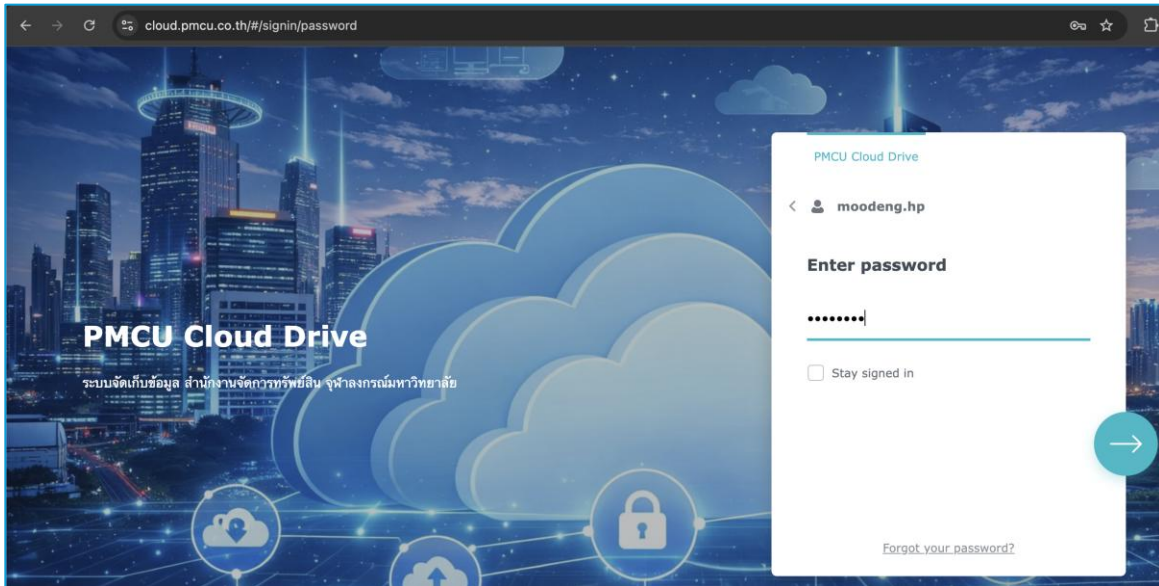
cloud.pmcu.co.th/#/signin/password

PMCU Cloud Drive

ระบบจัดเก็บข้อมูล สำนักงานจัดการทรัพย์สิน จุฬาลงกรณ์มหาวิทยาลัย

PMCU Cloud Drive

moodeng.hp

Enter password

••••••••

Stay signed in

Forgot your password?